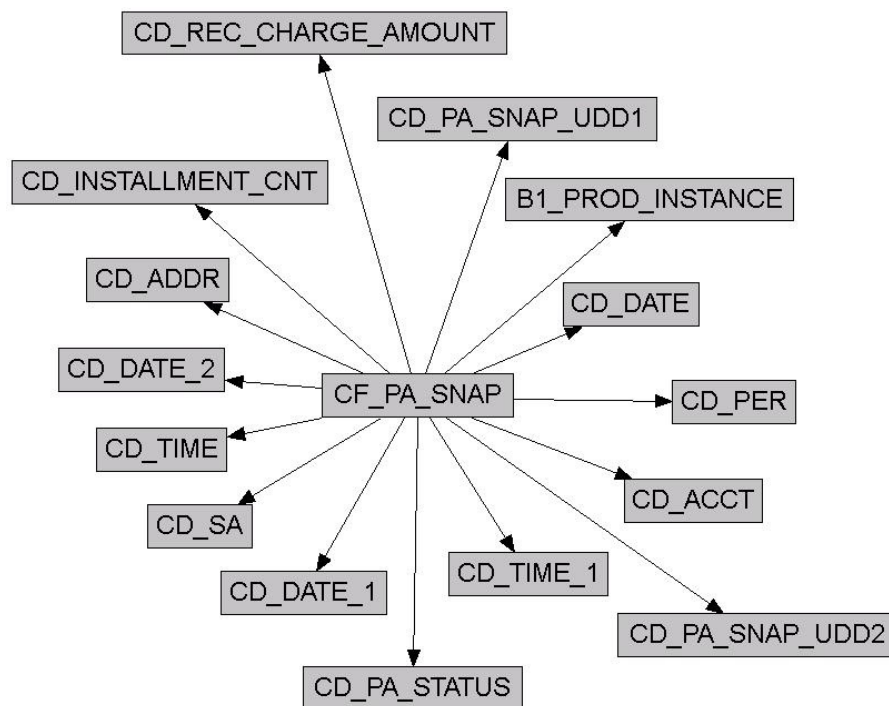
CD_REC_CHARGE_AMOUNT

CD_PA_SNAP_UDD1

CD_INSTALLMENT_CNT

B1_PROD_INSTANCE

CD_ADDR

CD_DATE

CD_DATE_2

CF_PA_SNAP

CD_PER

CD_TIME

CD_ACCT

CD_SA

CD_TIME_1

CD_DATE_1

CD_PA_SNAP_UDD2

CD_PA_STATUS